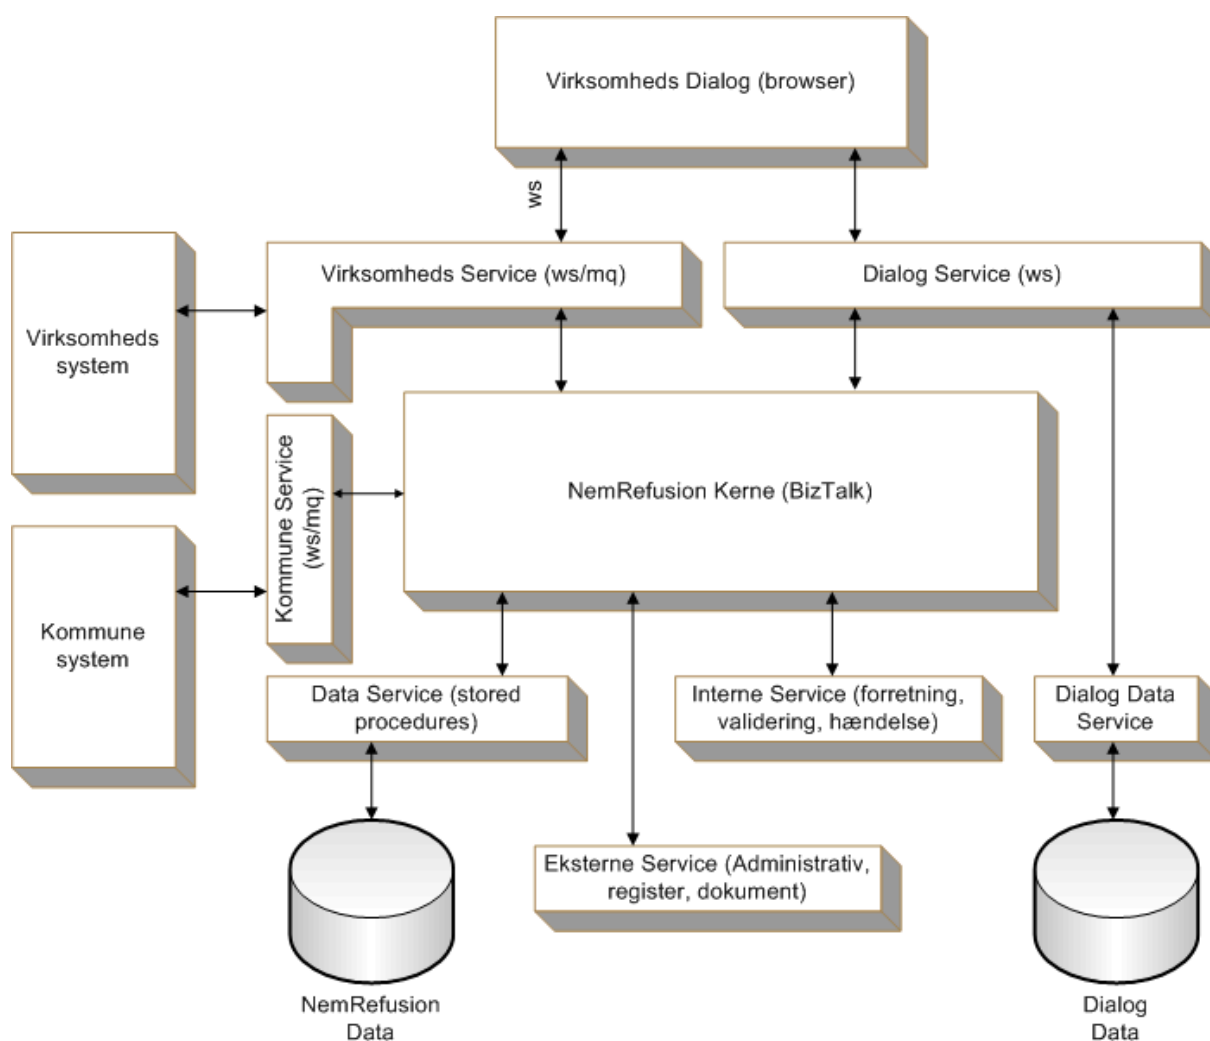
Virksomheds Dialog (browser)

ws

Virksomheds Service (ws/mq)

Dialog Service (ws)

Virksomheds system

Kommune Service (ws/mq)

NemRefusion Kerne (BizTalk)

Kommune system

Data Service (stored procedures)

Interne Service (forretning, validering, hændelse)

Dialog Data Service

Eksterne Service (Administrativ, register, dokument)

NemRefusion Data

Dialog Data